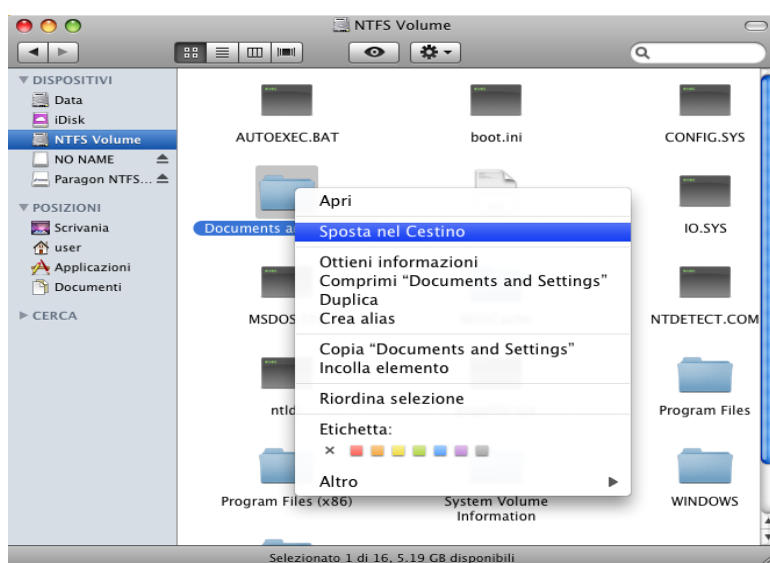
NTFS Volume

▼ DISPOSITIVI
Data
iDisk
NTFS Volume
NO NAME
Paragon NTFS...
▼ POSIZIONI
Scrivania
user
Applicazioni
Documenti
► CERCA

AUTOEXEC.BAT
boot.ini
CONFIG.SYS
Documents a
IO.SYS
MSDOS
NTDETECT.COM
ntld
Program Files
Program Files (x86)
System Volume Information
WINDOWS

Apri
Sposta nel Cestino
Ottieni informazioni
Comprimi "Documents and Settings"
Duplica
Crea alias
Copia "Documents and Settings"
Incolla elemento
Riordina selezione
Etichetta:
×
Altro

Selezionato 1 di 16, 5.19 GB disponibili